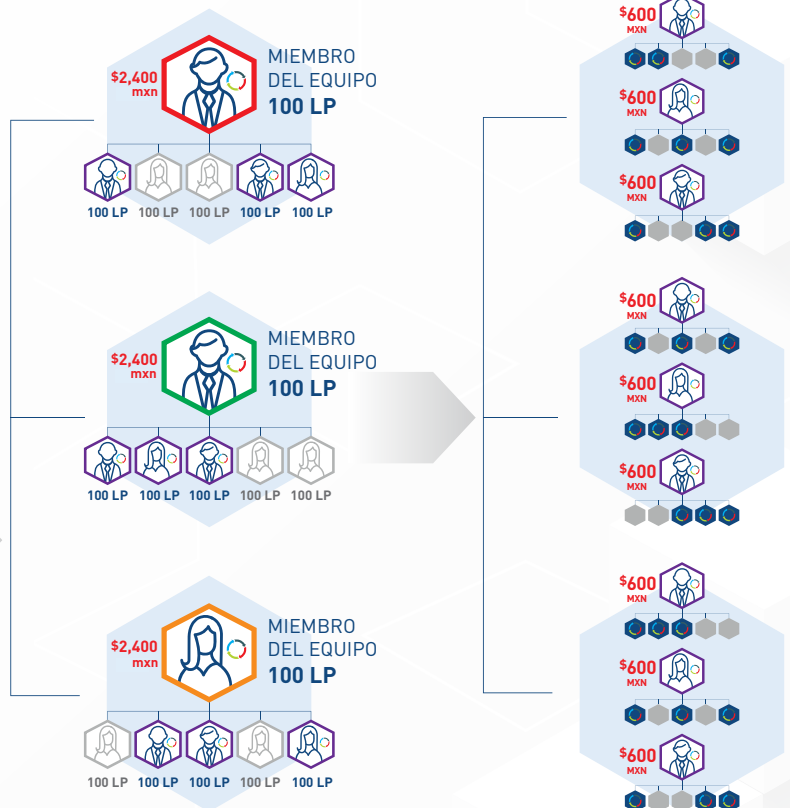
$2,400 mxn

MIEMBRO DEL EQUIPO
100 LP

100 LP 100 LP 100 LP 100 LP 100 LP

$2,400 mxn

MIEMBRO DEL EQUIPO
100 LP

100 LP 100 LP 100 LP 100 LP 100 LP

$2,400 mxn

MIEMBRO DEL EQUIPO
100 LP

100 LP 100 LP 100 LP 100 LP 100 LP

$600 MXN

$600 MXN

$600 MXN

$600 MXN

$600 MXN

$600 MXN

$600 MXN

$600 MXN

$600 MXN